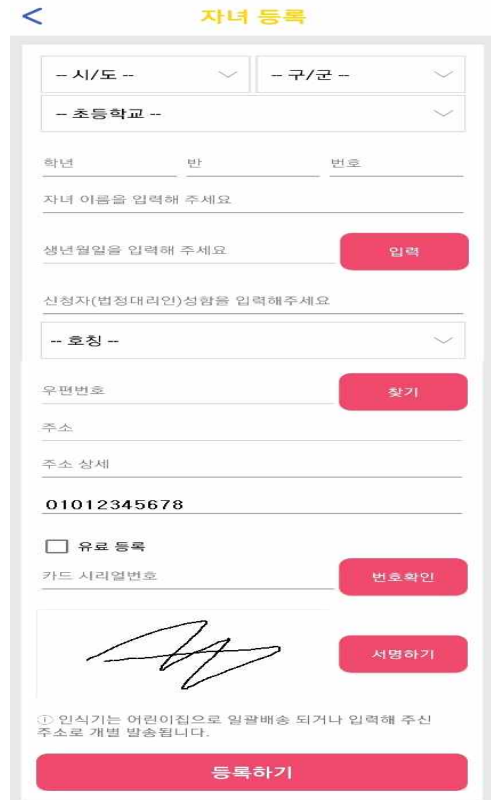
<
자녀 등록

-- 시/도 --
-- 구/군 --
-- 초등학교 --

학년
반
번호

자녀 이름을 입력해 주세요

생년월일을 입력해 주세요
입력

신청자(법정대리인)성함을 입력해주세요

-- 호칭 --

우편번호
찾기

주소

주소 상세

01012345678

유료 등록

카드 시리얼번호
번호확인

서명하기

ⓘ 인식기는 어린이집으로 일괄배송 되거나 입력해 주신 주소로 개별 발송됩니다.

등록하기